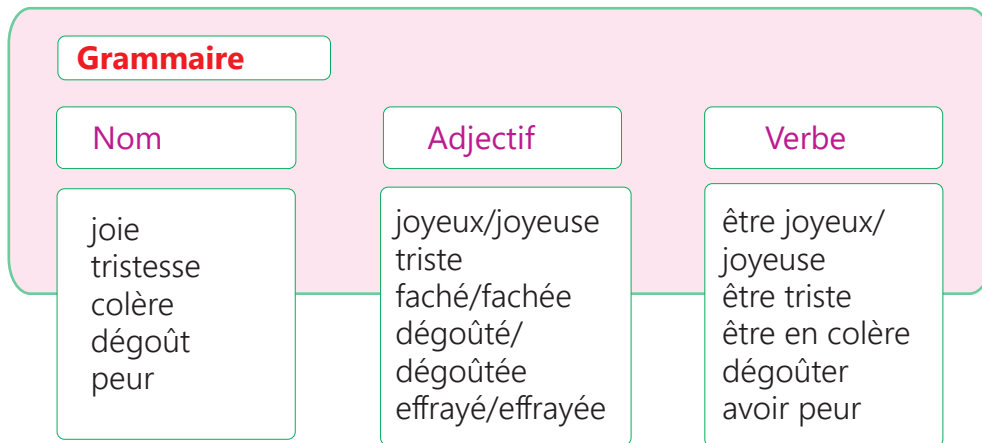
Grammaire

| Nom | Adjectif | Verbe |
|---|---|---|
| joie<br>tristesse<br>colère<br>dégoût<br>peur | joyeux/joyeuse<br>triste<br>faché/fachée<br>dégoûté/<br>dégoûtée<br>effrayé/effrayée | être joyeux/<br>joyeuse<br>être triste<br>être en colère<br>dégoûter<br>avoir peur |